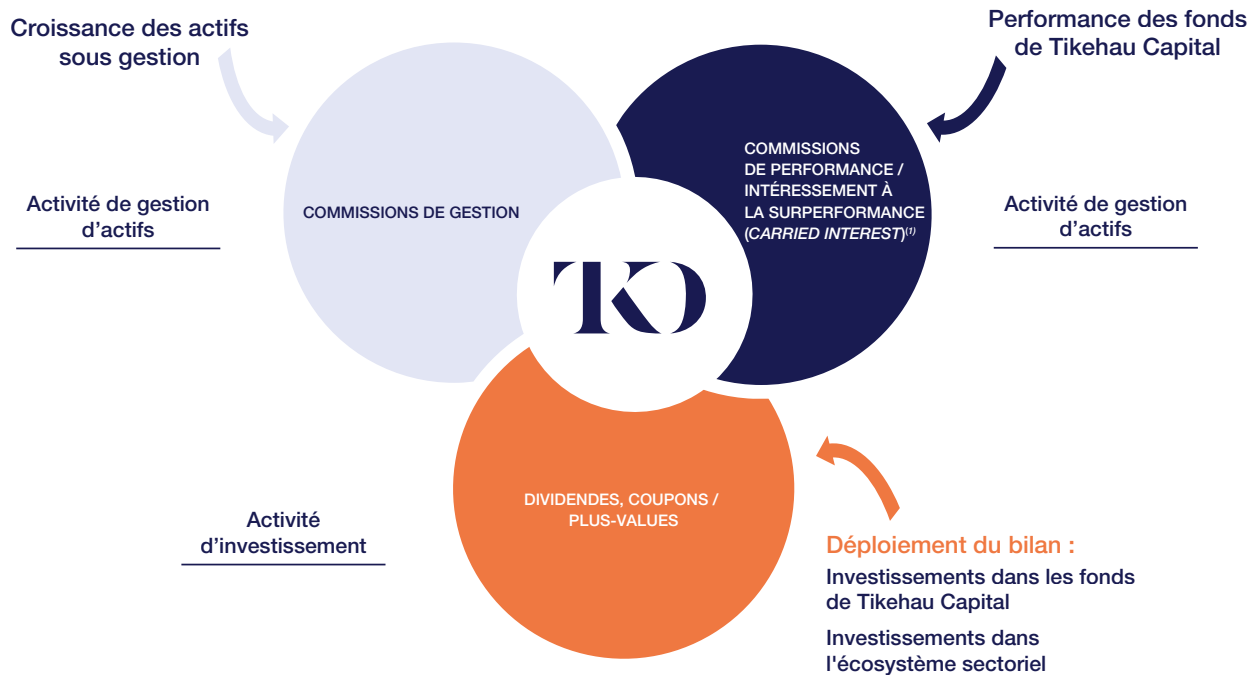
Croissance des actifs sous gestion

Performance des fonds de Tikehau Capital

Activité de gestion d’actifs

COMMISSIONS DE GESTION

COMMISSIONS DE PERFORMANCE / INTÉRESSEMENT À LA SURPERFORMANCE (*CARRIED INTEREST*)$^{(1)}$

Activité de gestion d’actifs

TKO

DIVIDENDES, COUPONS / PLUS-VALUES

Activité d’investissement

Déploiement du bilan :

Investissements dans les fonds de Tikehau Capital

Investissements dans l'écosystème sectoriel